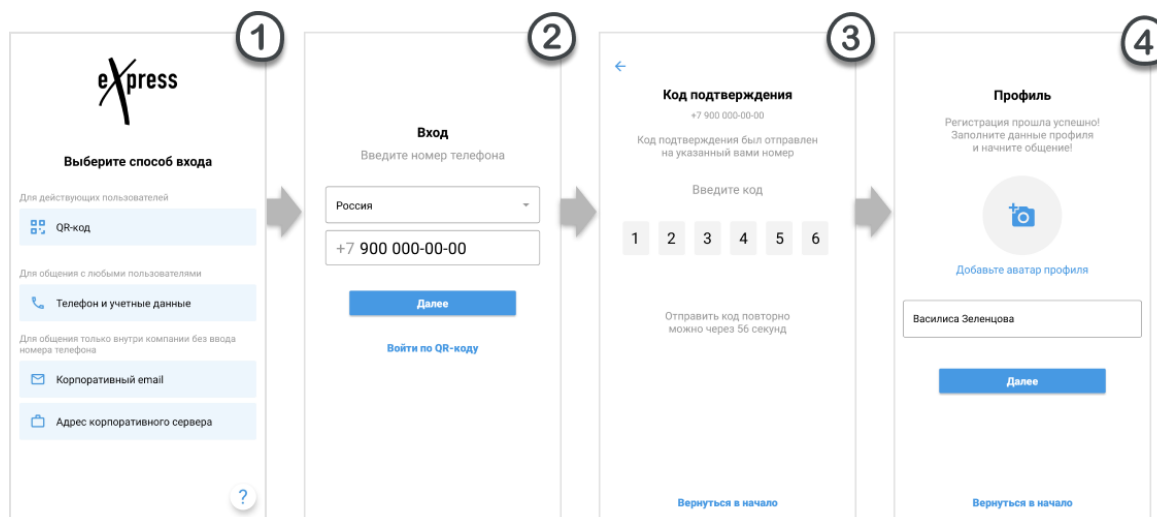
1

eXpress

Выберите способ входа

Для действующих пользователей

QR-код

Для общения с любыми пользователями

Телефон и учетные данные

Для общения только внутри компании без ввода номера телефона

Корпоративный email

Адрес корпоративного сервера

?

2

Вход

Введите номер телефона

Россия

+7 900 000-00-00

Далее

Войти по QR-коду

3

←

Код подтверждения

+7 900 000-00-00

Код подтверждения был отправлен на указанный вами номер

Введите код

1 2 3 4 5 6

Отправить код повторно можно через 56 секунд

Вернуться в начало

4

Профиль

Регистрация прошла успешно! Заполните данные профиля и начните общение!

Добавьте аватар профиля

Василиса Зеленцова

Далее

Вернуться в начало